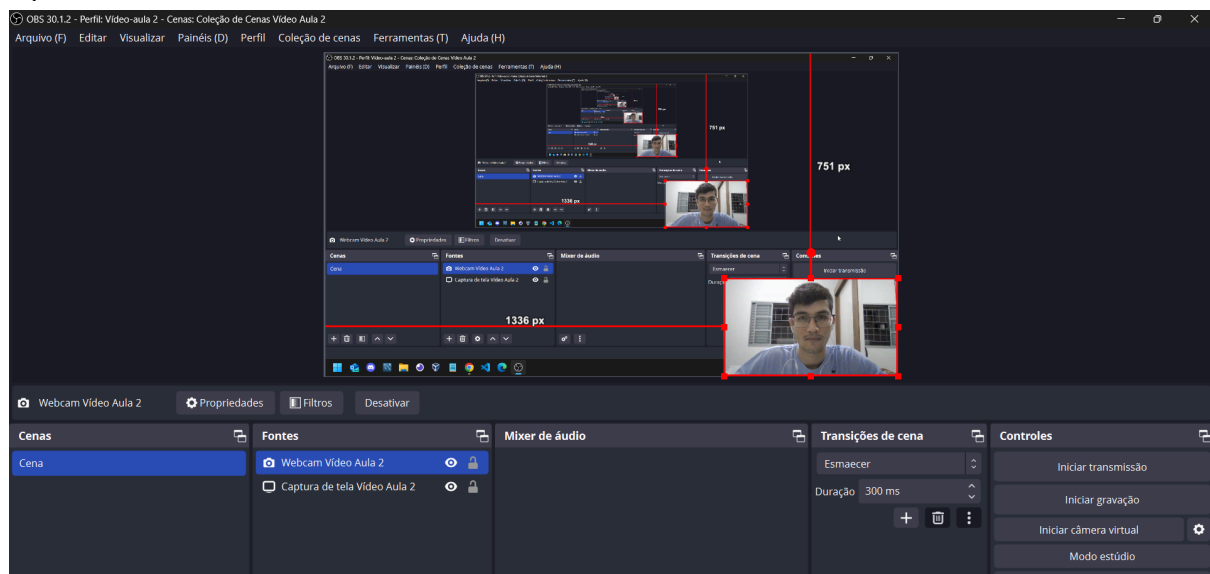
OBS 30.1.2 - Perfil: Vídeo-aula 2 - Cenas: Coleção de Cenas Vídeo Aula 2

Arquivo (F) Editar Visualizar Painéis (D) Perfil Coleção de cenas Ferramentas (T) Ajuda (H)

OBS 30.1.2 - Perfil: Vídeo-aula 2 - Cenas: Coleção de Cenas Vídeo Aula 2

Arquivo (F) Editar Visualizar Painéis (D) Perfil Coleção de cenas Ferramentas (T) Ajuda (H)

751 px

751 px

1336 px

Webcam Vídeo Aula 2 Propriedades Filtros Desativar

Cenas Fontes Mixer de áudio Transições de cena Controles

Cena Webcam Vídeo Aula 2 Captura de tela Vídeo Aula 2 Esmaecer Iniciar transmissão Duração

1336 px

Webcam Vídeo Aula 2 Propriedades Filtros Desativar

Cenas

Cena

Fontes

Webcam Vídeo Aula 2

Captura de tela Vídeo Aula 2

Mixer de áudio

Transições de cena

Esmaecer

Duração 300 ms

Controles

Iniciar transmissão

Iniciar gravação

Iniciar câmera virtual

Modo estúdio